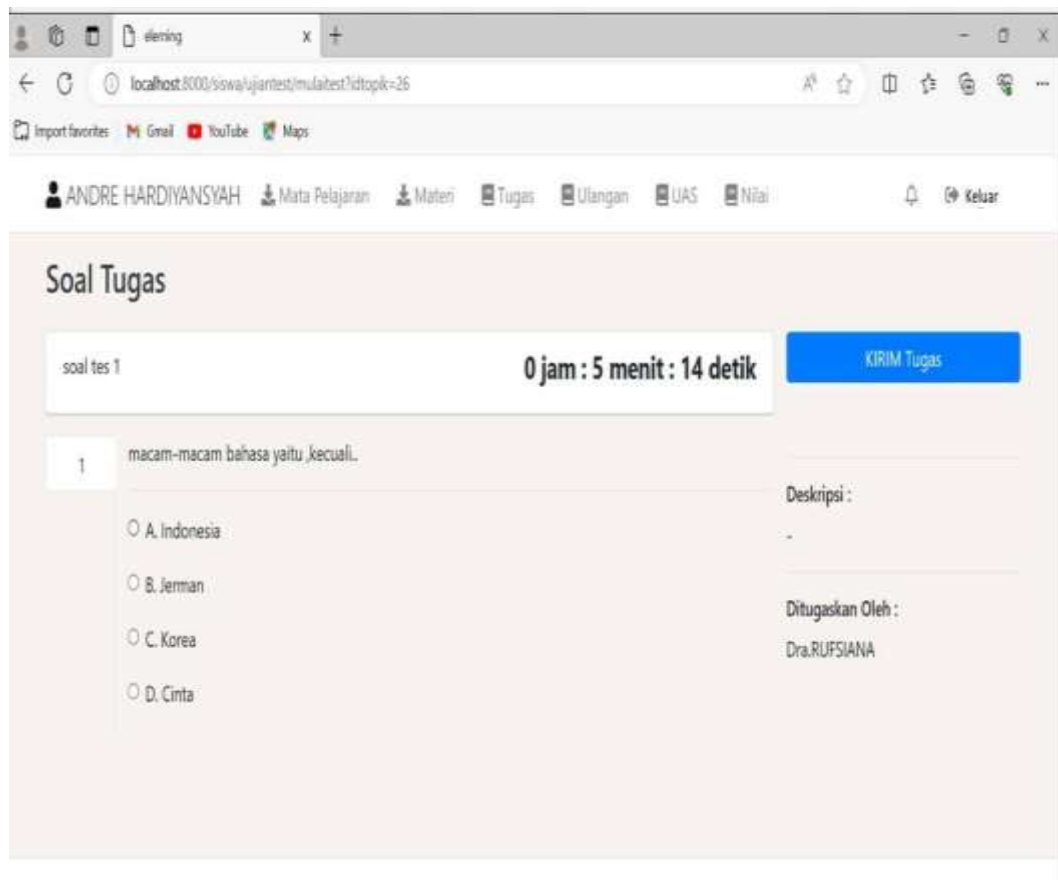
elerning

localhost:8000/siswa/ujiantest/mulaitest?idtopik=26

Import favorites  Gmail  YouTube  Maps

ANDRE HARDIYANSYAH  Mata Pelajaran  Materi  Tugas  Ulangan  UAS  Nilai  Keluar

Soal Tugas

soal tes 1

0 jam : 5 menit : 14 detik

KIRIM Tugas

1

macam-macam bahasa yaitu ,kecuali..

A. Indonesia

B. Jerman

C. Korea

D. Cinta

Deskripsi :

-

Ditugaskan Oleh :

Dra.RUFSIANA